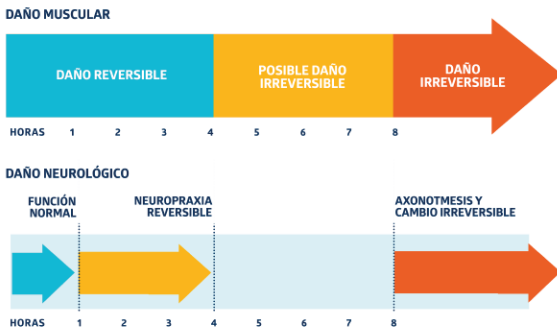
DAÑO MUSCULAR

DAÑO REVERSIBLE

POSIBLE DAÑO IRREVERSIBLE

DAÑO IRREVERSIBLE

HORAS 1 2 3 4 5 6 7 8

DAÑO NEUROLÓGICO

FUNCIÓN NORMAL

NEUROPRAXIA REVERSIBLE

AXONOTMESIS Y CAMBIO IRREVERSIBLE

HORAS 1 2 3 4 5 6 7 8